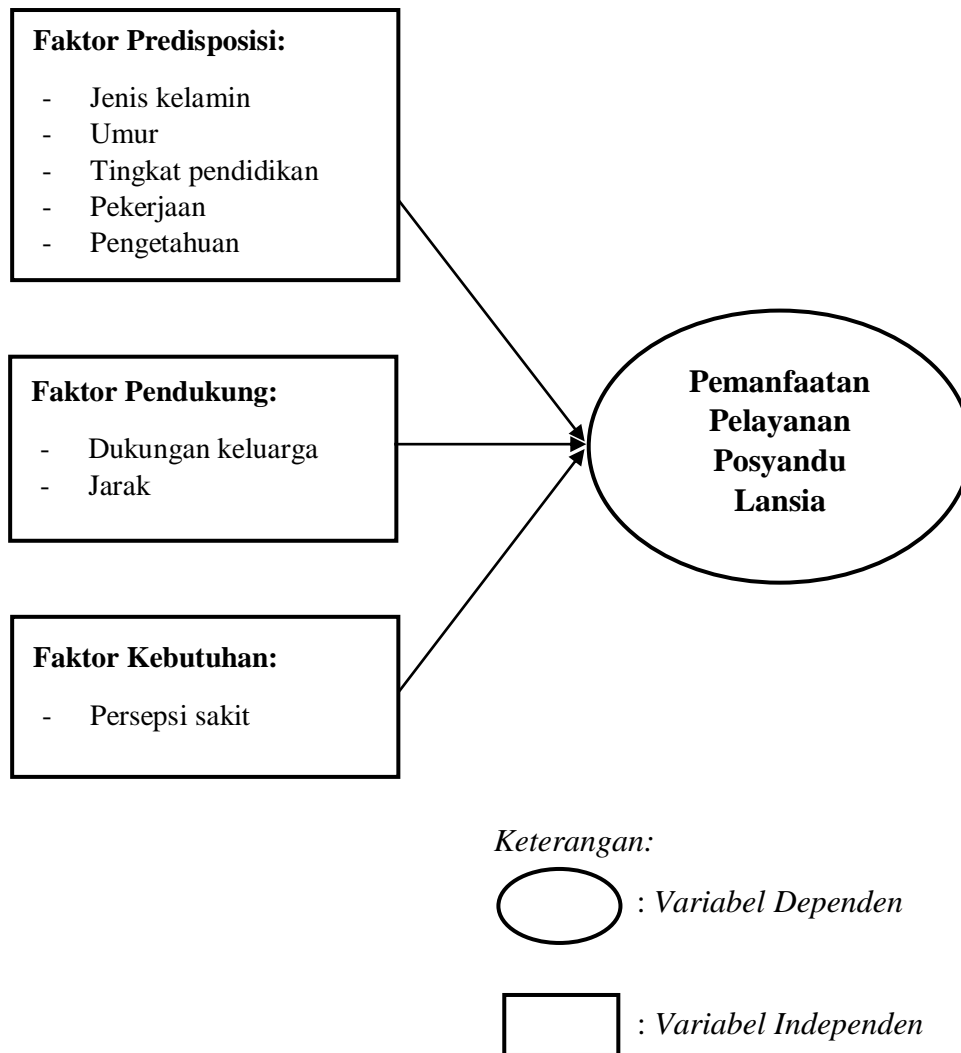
**Faktor Predisposisi:**

- Jenis kelamin
- Umur
- Tingkat pendidikan
- Pekerjaan
- Pengetahuan

**Faktor Pendukung:**

- Dukungan keluarga
- Jarak

**Faktor Kebutuhan:**

- Persepsi sakit

**Pemanfaatan Pelayanan Posyandu Lansia**

*Keterangan:*

: *Variabel Dependen*

: *Variabel Independen*